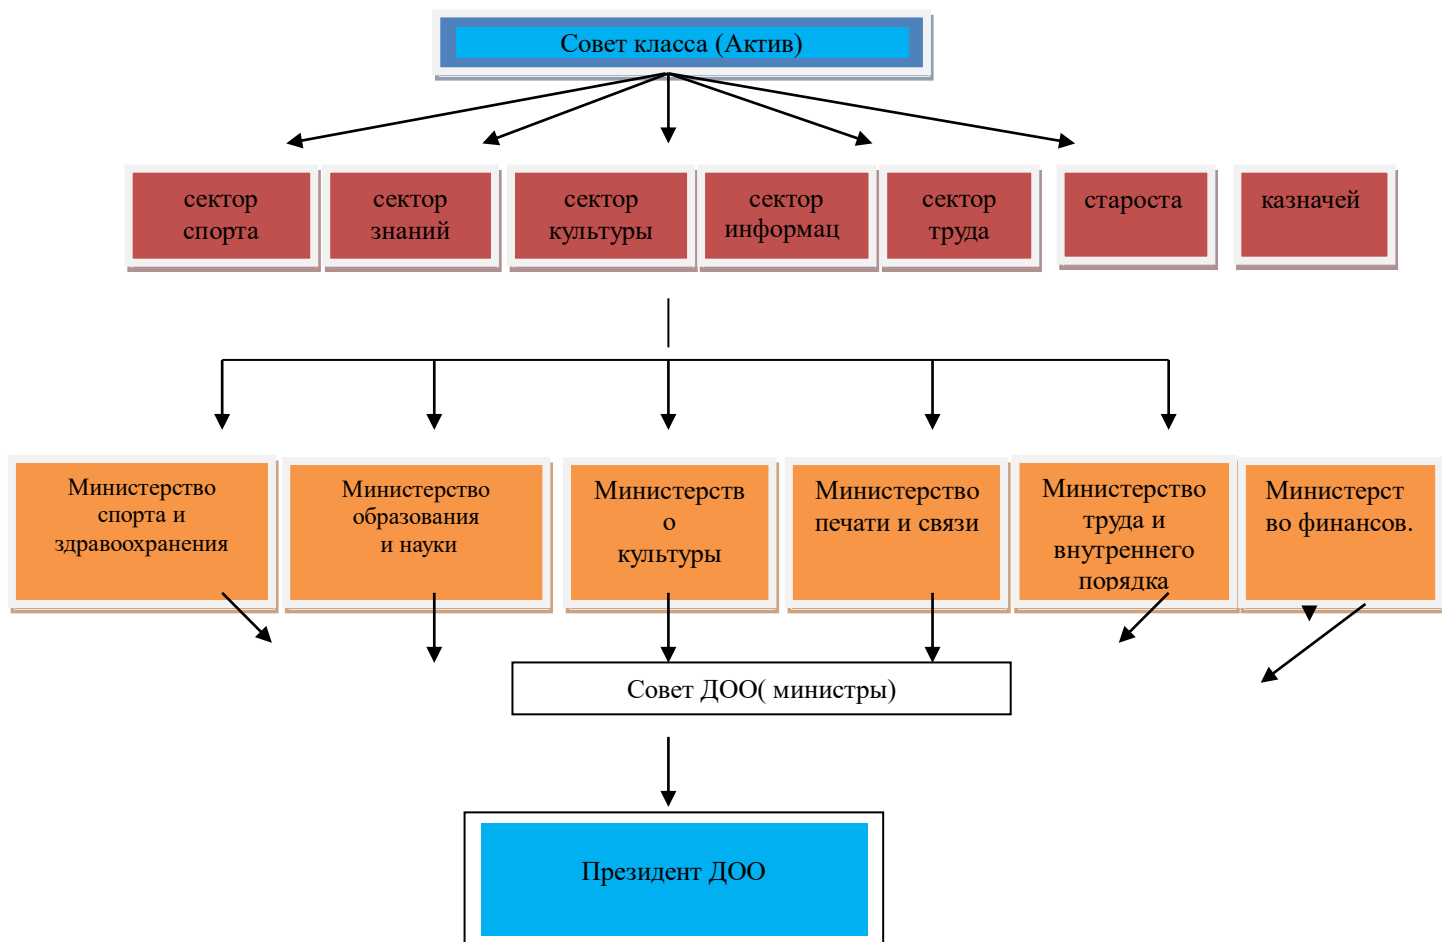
Совет класса (Актив)

сектор спорта

сектор знаний

сектор культуры

сектор информац

сектор труда

староста

казначей

Министерство спорта и здравоохранения

Министерство образования и науки

Министерство культуры

Министерство печати и связи

Министерство труда и внутреннего порядка

Министерство финансов.

Совет ДОО( министры)

Президент ДОО